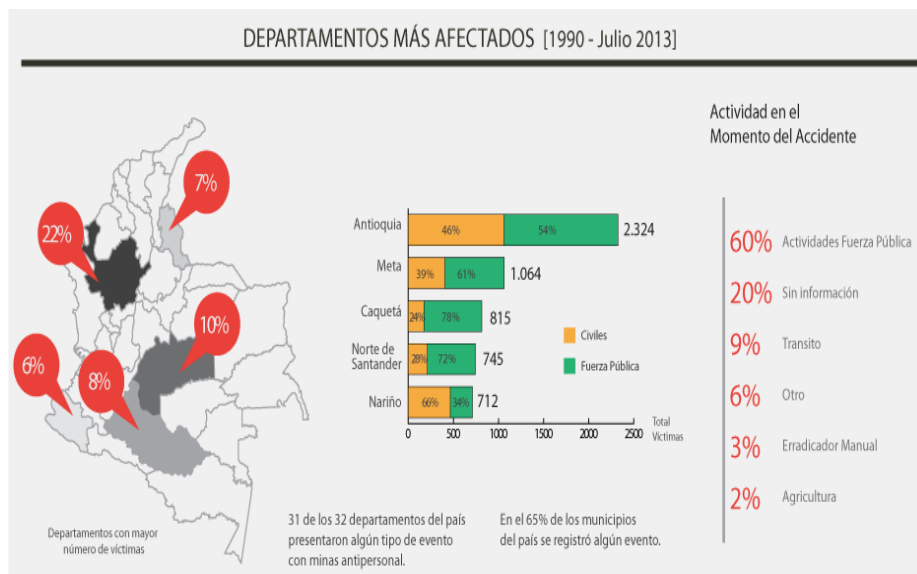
DEPARTAMENTOS MÁS AFECTADOS [1990 - Julio 2013]

7%

22%

10%

6%

8%

Departamentos con mayor número de víctimas

Antioquia 46% 54% 2.324

Meta 39% 61% 1.064

Caquetá 24% 78% 815

Norte de Santander 28% 72% 745

Nariño 66% 34% 712

Civiles

Fuerza Pública

0 500 1000 1500 2000 2500 Total Víctimas

31 de los 32 departamentos del país presentaron algún tipo de evento con minas antipersonal.

En el 65% de los municipios del país se registró algún evento.

Actividad en el Momento del Accidente

60% Actividades Fuerza Pública

20% Sin información

9% Transito

6% Otro

3% Erradicador Manual

2% Agricultura